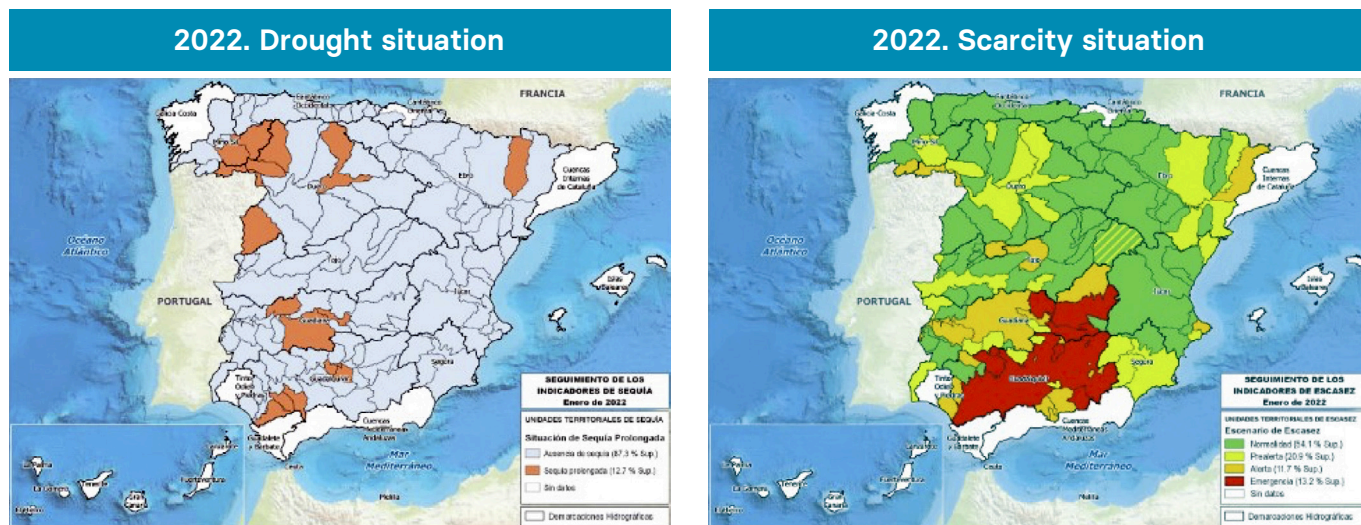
2022. Drought situation

FRANCIA

Galicia Costa

Cantábrico Occidental

Cantábrico Oriental

Miño-Sil

Duero

Ebro

Cuencas Internas de Cataluña

Océano Atlántico

PORTUGAL

Tajo

Islas Baleares

Guadiana

Júcar

Segura

Guadalquivir

Tinto, Odiel y Piedras

Guadalete y Barbate

Cuencas Mediterráneas Andaluzas

Mar Mediterráneo

Ceuta

Melilla

La Palma

La Gomera

Tenerife

Gran Canaria

Lanzarote

Fuerteventura

El Hierro

SEGUIMIENTO DE LOS INDICADORES DE SEQUÍA
Enero de 2022

UNIDADES TERRITORIALES DE SEQUÍA

Situación de Sequía Prolongada

Ausencia de sequía (87,3 % Sup.)

Sequía prolongada (12,7 % Sup.)

Sin datos

Demarcaciones Hidrográficas

2022. Scarcity situation

FRANCIA

Galicia Costa

Cantábrico Occidental

Cantábrico Oriental

Miño-Sil

Duero

Ebro

Cuencas Internas de Cataluña

Océano Atlántico

PORTUGAL

Tajo

Islas Baleares

Guadiana

Júcar

Segura

Guadalquivir

Tinto, Odiel y Piedras

Guadalete y Barbate

Cuencas Mediterráneas Andaluzas

Mar Mediterráneo

Ceuta

Melilla

SEGUIMIENTO DE LOS INDICADORES DE ESCASEZ
Enero de 2022

UNIDADES TERRITORIALES DE ESCASEZ

Escenario de Escasez

Normalidad (54,1 % Sup.)

Prealerta (20,9 % Sup.)

Alerta (11,7 % Sup.)

Emergencia (13,2 % Sup.)

Sin datos

Demarcaciones Hidrográficas